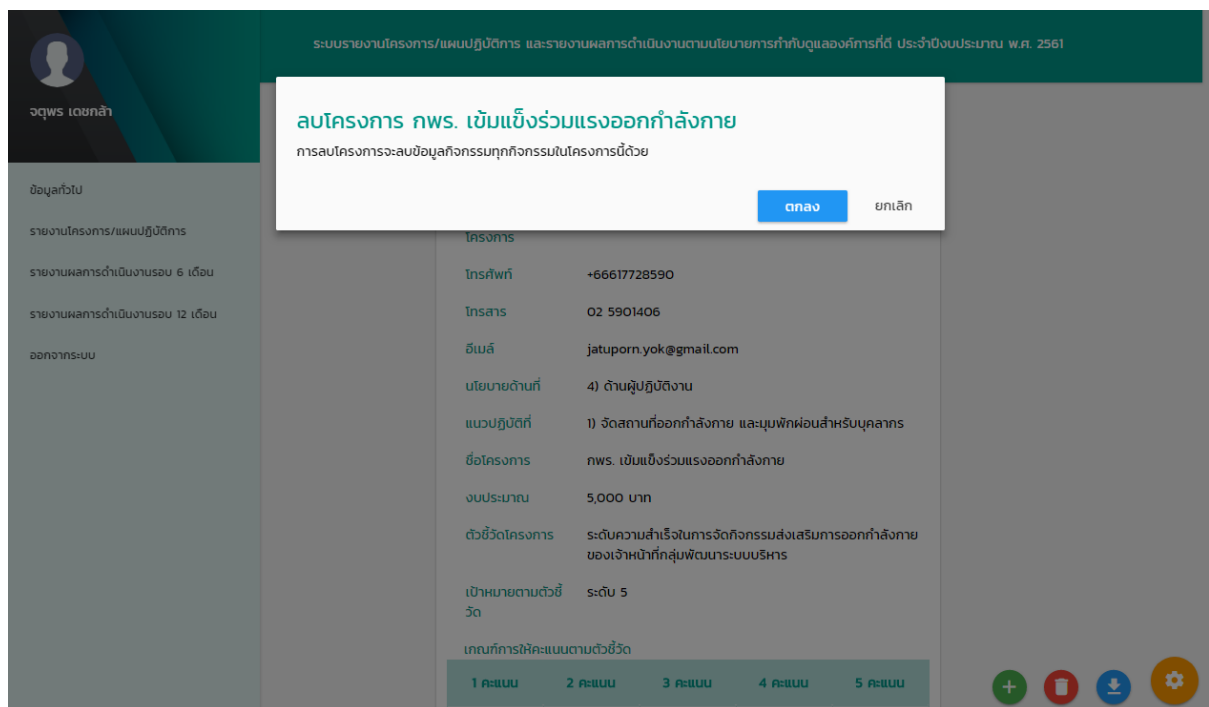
จตุพร เดชกล้า

ข้อมูลทั่วไป

รายงานโครงการ/แผนปฏิบัติการ

รายงานผลการดำเนินงานรอบ 6 เดือน

รายงานผลการดำเนินงานรอบ 12 เดือน

ออกจากระบบ

ระบบรายงานโครงการ/แผนปฏิบัติการ และรายงานผลการดำเนินงานตามนโยบายการกำกับดูแลองค์การที่ดี ประจำปีงบประมาณ พ.ศ. 2561

ลบโครงการ กพร. เข้มแข็งร่วมแรงออกกำลังกาย

การลบโครงการจะลบข้อมูลกิจกรรมทุกกิจกรรมในโครงการนี้ด้วย

ตกลง ยกเลิก

โครงการ

| โทรศัพท์ | +66617728590 |
|---|---|
| โทรสาร | 02 5901406 |
| อีเมล์ | jatuporn.yok@gmail.com |
| นโยบายด้านที่ | 4) ด้านผู้ปฏิบัติงาน |
| แนวปฏิบัติที่ | 1) จัดสถานที่ออกกำลังกาย และมุมพักผ่อนสำหรับบุคลากร |
| ชื่อโครงการ | กพร. เข้มแข็งร่วมแรงออกกำลังกาย |
| งบประมาณ | 5,000 บาท |
| ตัวชี้วัดโครงการ | ระดับความสำเร็จในการจัดกิจกรรมส่งเสริมการออกกำลังกายของเจ้าหน้าที่กลุ่มพัฒนาระบบบริหาร |
| เป้าหมายตามตัวชี้วัด | ระดับ 5 |

เกณฑ์การให้คะแนนตามตัวชี้วัด

| 1 คะแนน | 2 คะแนน | 3 คะแนน | 4 คะแนน | 5 คะแนน |
|---|---|---|---|---|